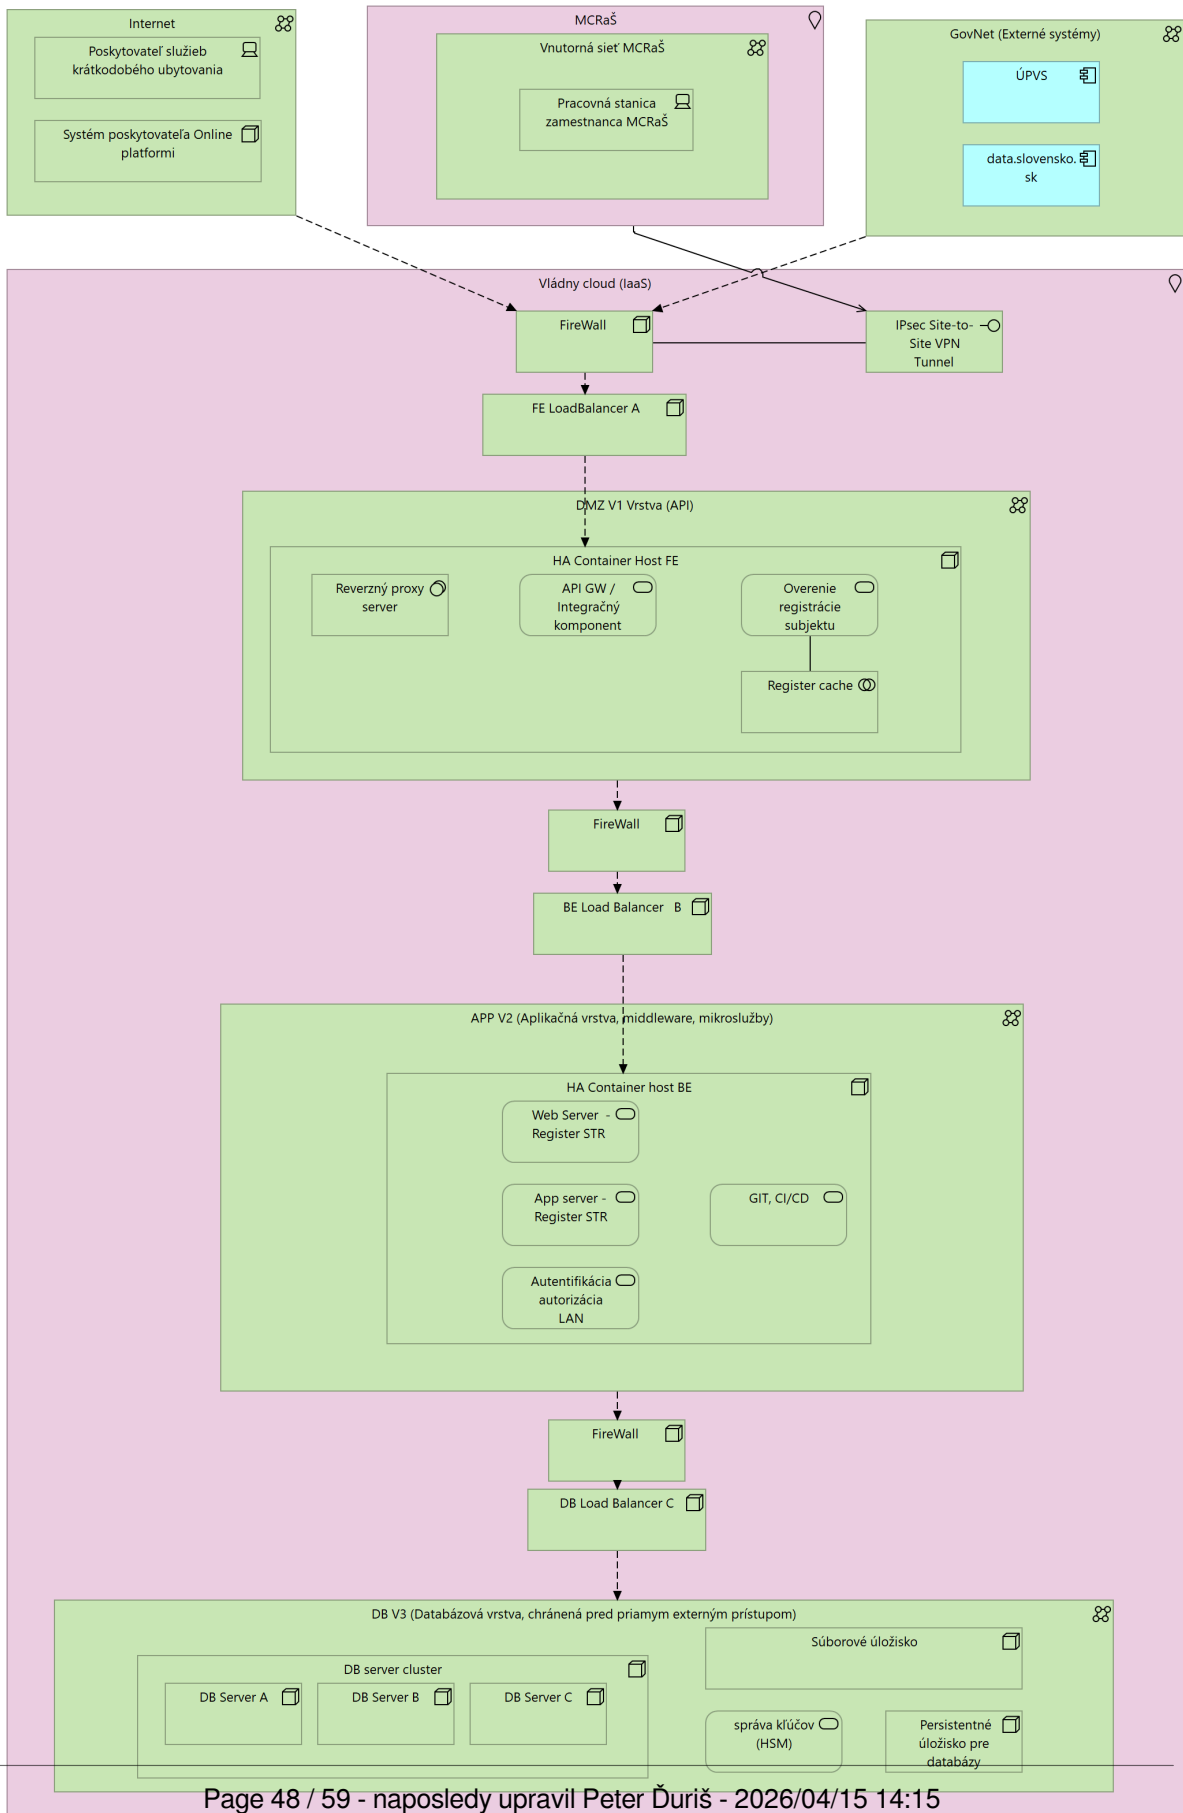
Internet

Poskytovateľ služieb krátkodobého ubytovania

Systém poskytovateľa Online platformi

MCRaŠ

Vnutorná sieť MCRaŠ

Pracovná stanica zamestnanca MCRaŠ

GovNet (Externé systémy)

ÚPVS

data.slovensko.sk

Vládny cloud (IaaS)

FireWall

IPsec Site-to-Site VPN Tunnel

FE LoadBalancer A

DMZ V1 Vrstva (API)

HA Container Host FE

Reverzný proxy server

API GW / Integračný komponent

Overenie registrácie subjektu

Register cache

FireWall

BE Load Balancer B

APP V2 (Aplikačná vrstva, middleware, mikroslužby)

HA Container host BE

Web Server - Register STR

App server - Register STR

GIT, CI/CD

Autentifikácia autorizácia LAN

FireWall

DB Load Balancer C

DB V3 (Databázová vrstva, chránená pred priamym externým prístupom)

Súborové úložisko

DB server cluster

DB Server A

DB Server B

DB Server C

správa kľúčov (HSM)

Persistentné úložisko pre databázy

Page 48 / 59 - naposledy upravil Peter Ďuriš - 2026/04/15 14:15